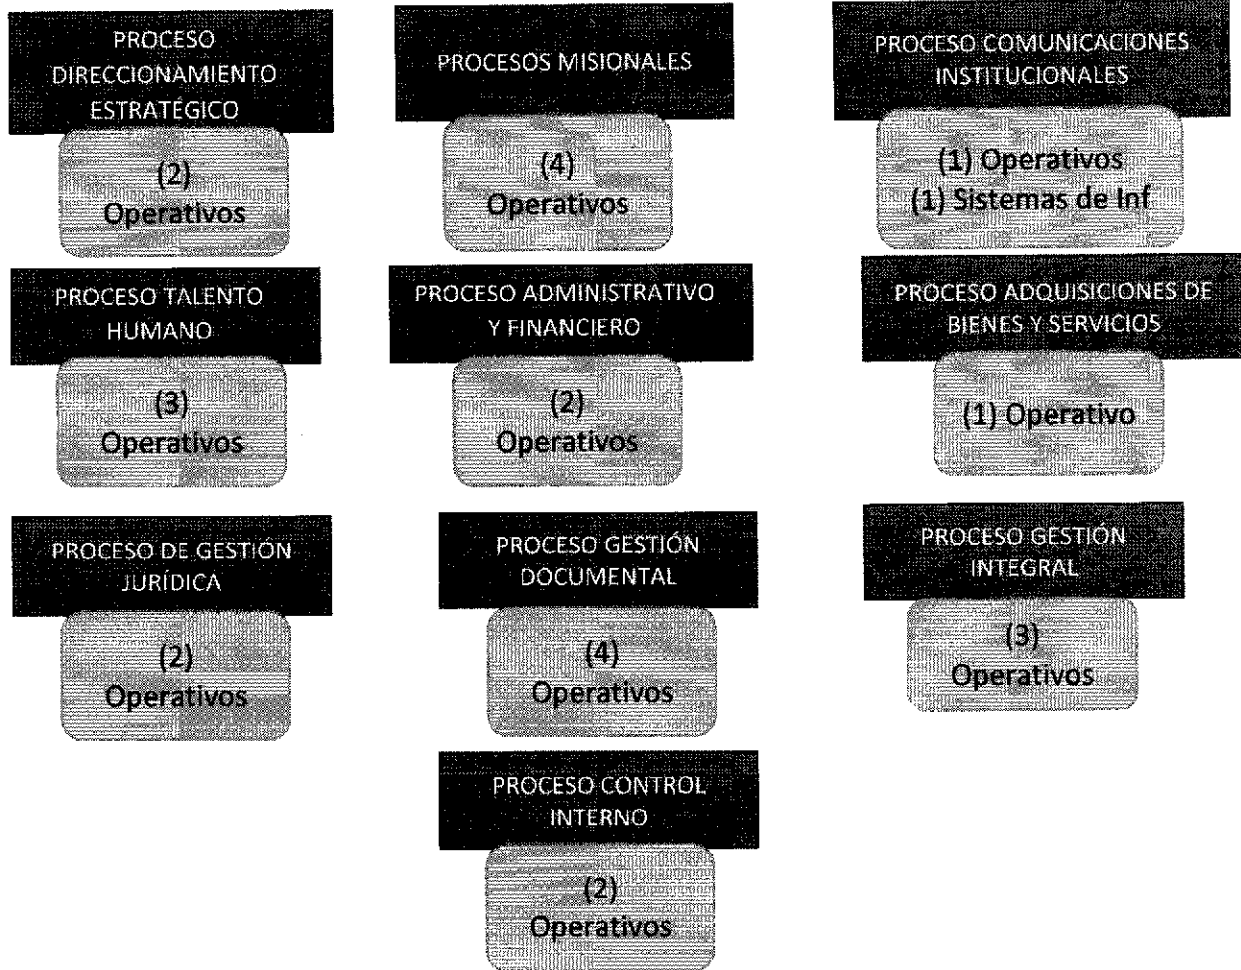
PROCESO DIRECCIONAMIENTO ESTRATÉGICO

(2) Operativos

PROCESOS MISIONALES

(4) Operativos

PROCESO COMUNICACIONES INSTITUCIONALES

(1) Operativos
(1) Sistemas de Inf

PROCESO TALENTO HUMANO

(3) Operativos

PROCESO ADMINISTRATIVO Y FINANCIERO

(2) Operativos

PROCESO ADQUISICIONES DE BIENES Y SERVICIOS

(1) Operativo

PROCESO DE GESTIÓN JURÍDICA

(2) Operativos

PROCESO GESTIÓN DOCUMENTAL

(4) Operativos

PROCESO GESTIÓN INTEGRAL

(3) Operativos

PROCESO CONTROL INTERNO

(2) Operativos